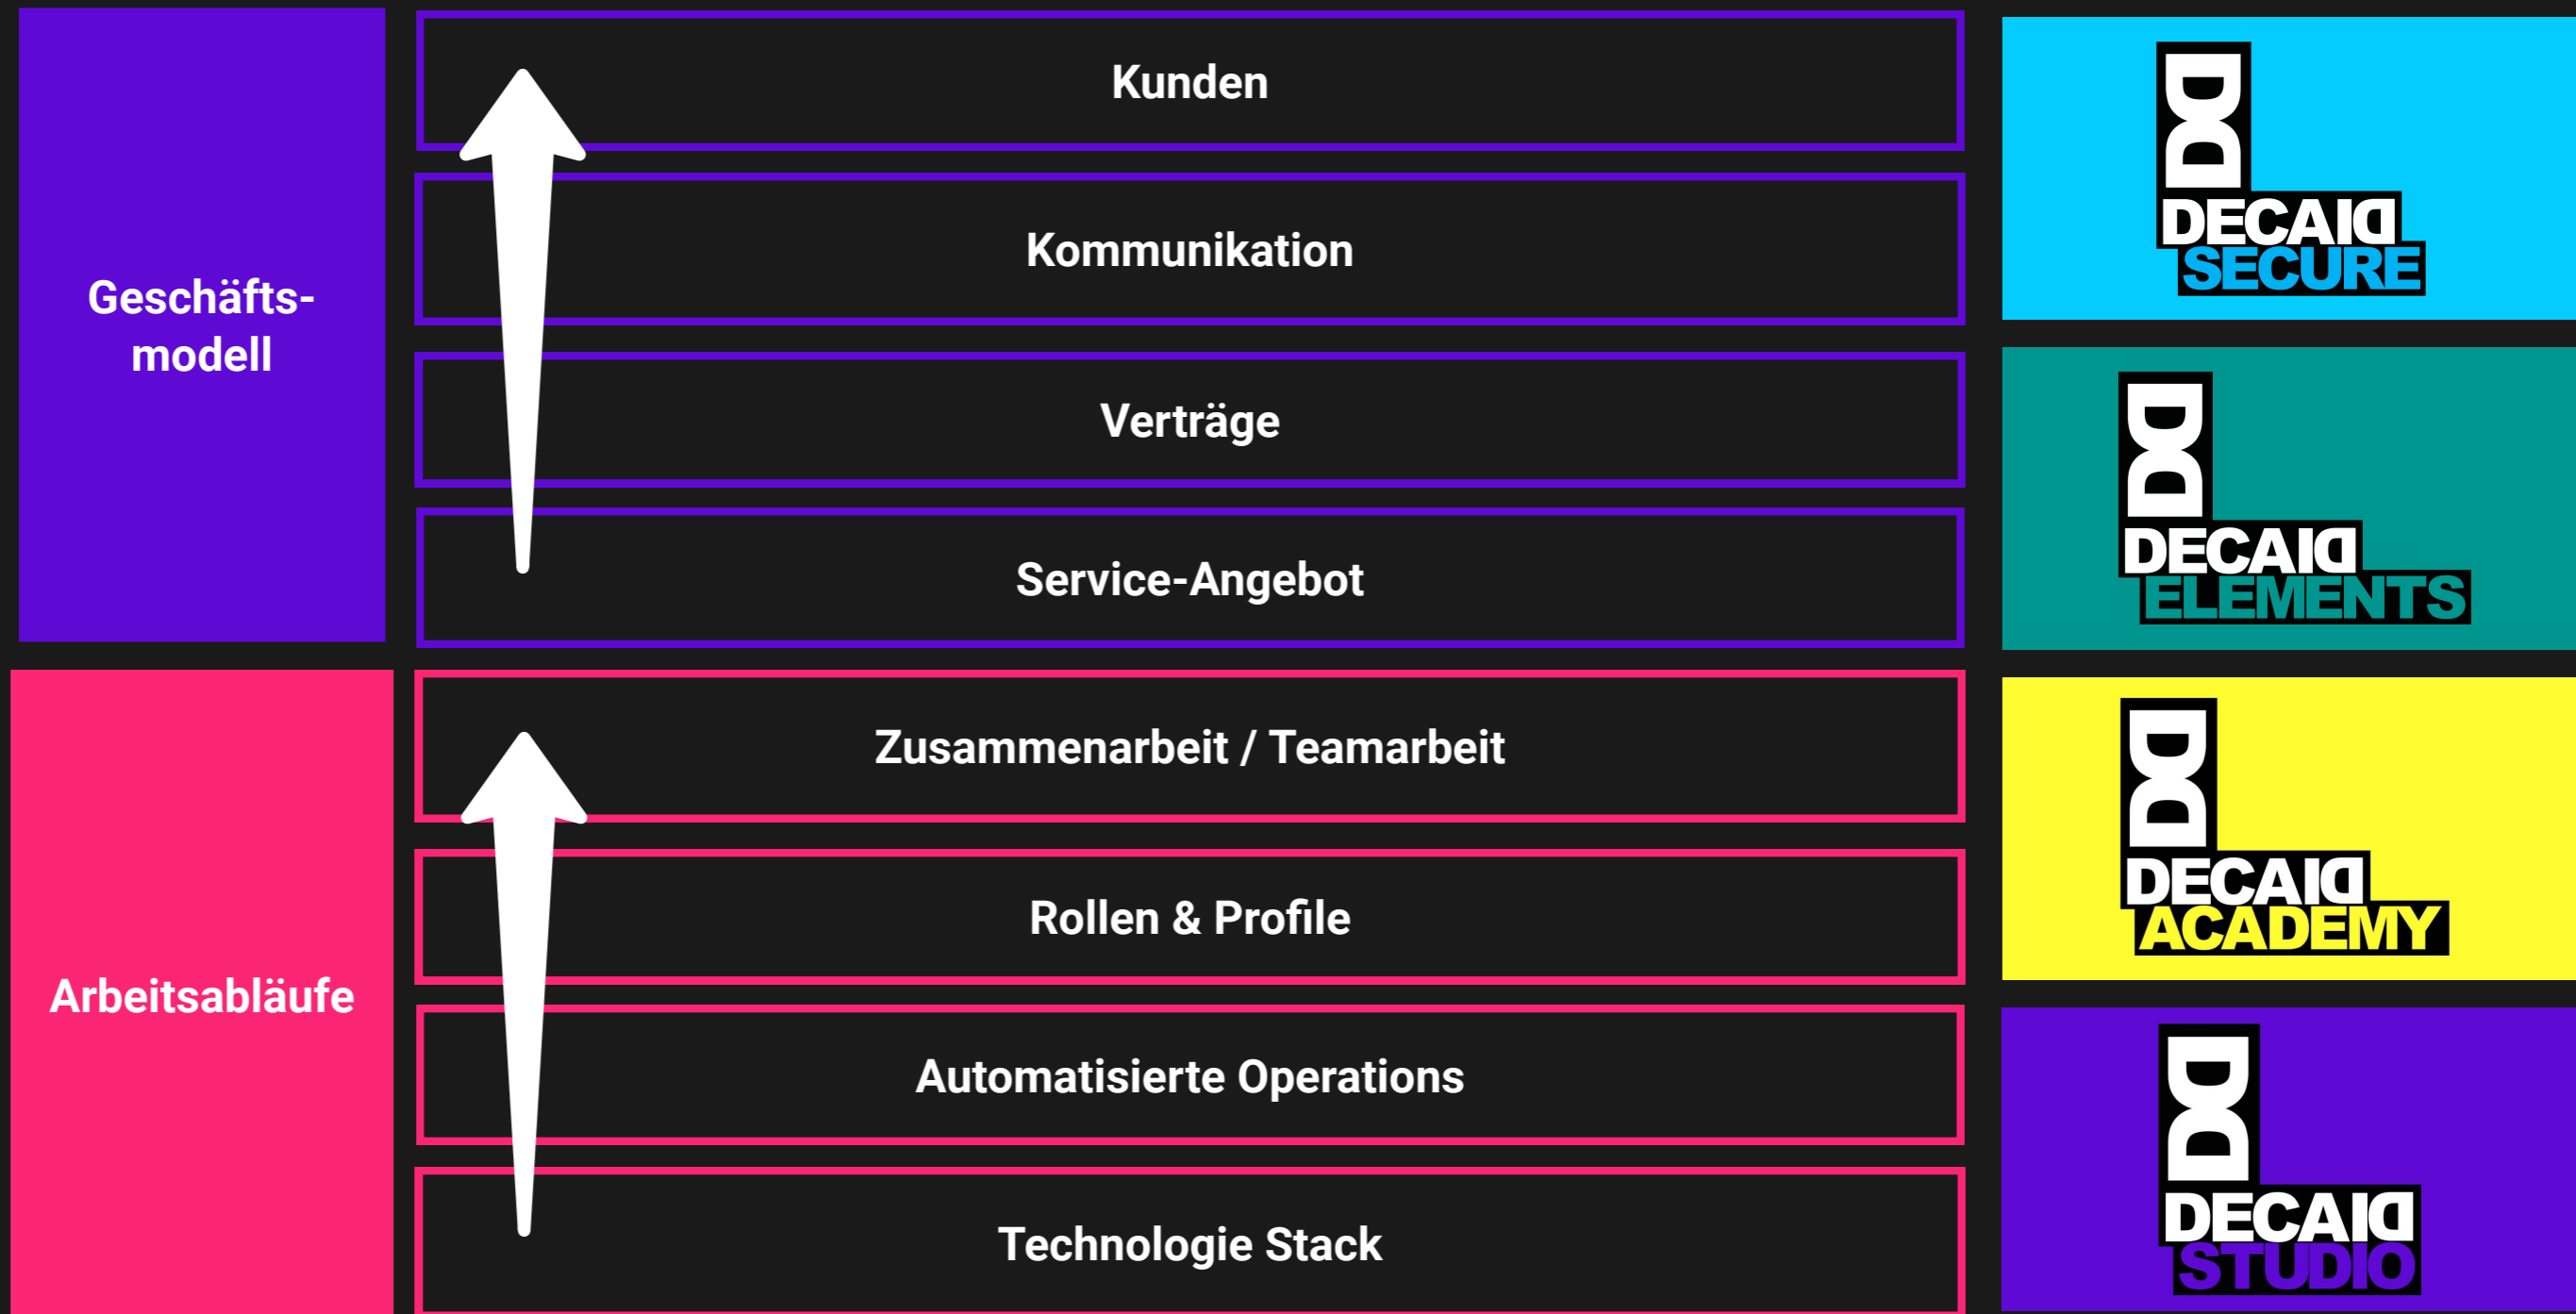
Geschäftsmodell

Kunden

Kommunikation

Verträge

Service-Angebot

Arbeitsabläufe

Zusammenarbeit / Teamarbeit

Rollen & Profile

Automatisierte Operations

Technologie Stack

DECAID SECURE

DECAID ELEMENTS

DECAID ACADEMY

DECAID STUDIO